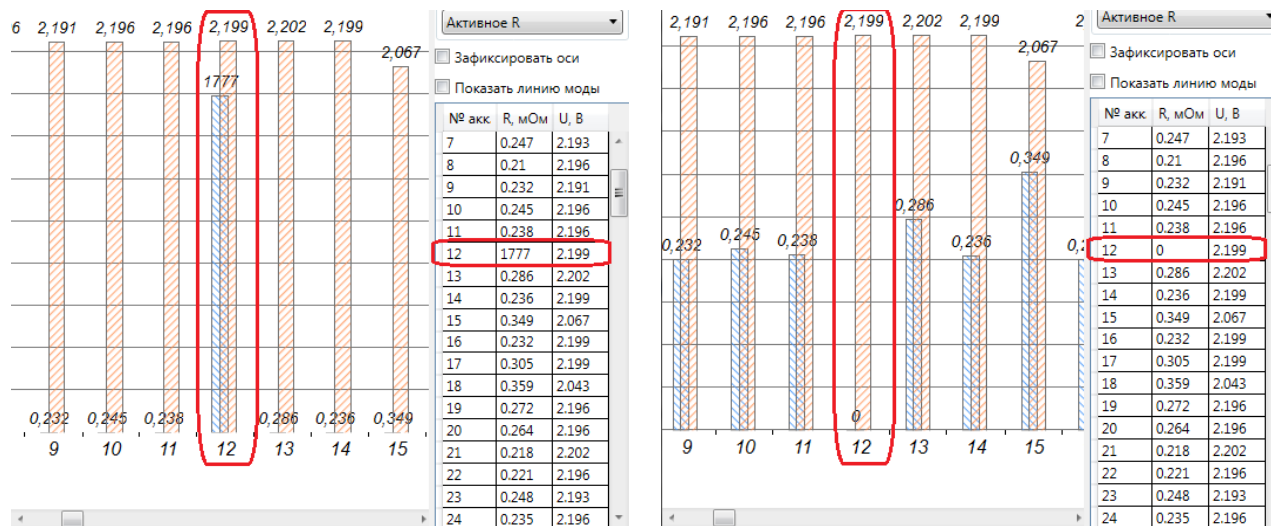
6 2,191 2,196 2,196 2,199 2,202 2,199 2,067

1777

0,232 0,245 0,238 0,286 0,236 0,349

9 10 11 12 13 14 15

Активное R

Зафиксировать оси

Показать линию моды

| № акк. | R, мОм | U, В |
|---|---|---|
| 7 | 0.247 | 2.193 |
| 8 | 0.21 | 2.196 |
| 9 | 0.232 | 2.191 |
| 10 | 0.245 | 2.196 |
| 11 | 0.238 | 2.196 |
| 12 | 1777 | 2.199 |
| 13 | 0.286 | 2.202 |
| 14 | 0.236 | 2.199 |
| 15 | 0.349 | 2.067 |
| 16 | 0.232 | 2.199 |
| 17 | 0.305 | 2.199 |
| 18 | 0.359 | 2.043 |
| 19 | 0.272 | 2.196 |
| 20 | 0.264 | 2.196 |
| 21 | 0.218 | 2.202 |
| 22 | 0.221 | 2.196 |
| 23 | 0.248 | 2.193 |
| 24 | 0.235 | 2.196 |

2,191 2,196 2,196 2,199 2,202 2,199 2,067 2

0,232 0,245 0,238 0,286 0,236 0,349 0,

0

9 10 11 12 13 14 15

Активное R

Зафиксировать оси

Показать линию моды

| № акк. | R, мОм | U, В |
|---|---|---|
| 7 | 0.247 | 2.193 |
| 8 | 0.21 | 2.196 |
| 9 | 0.232 | 2.191 |
| 10 | 0.245 | 2.196 |
| 11 | 0.238 | 2.196 |
| 12 | 0 | 2.199 |
| 13 | 0.286 | 2.202 |
| 14 | 0.236 | 2.199 |
| 15 | 0.349 | 2.067 |
| 16 | 0.232 | 2.199 |
| 17 | 0.305 | 2.199 |
| 18 | 0.359 | 2.043 |
| 19 | 0.272 | 2.196 |
| 20 | 0.264 | 2.196 |
| 21 | 0.218 | 2.202 |
| 22 | 0.221 | 2.196 |
| 23 | 0.248 | 2.193 |
| 24 | 0.235 | 2.196 |